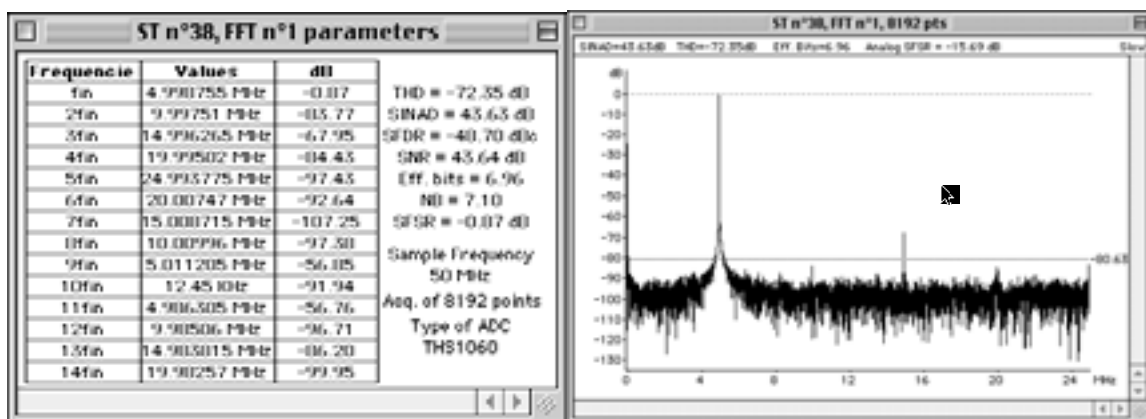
ST n°38, FFT n°1 parameters

| Frequencie | Values | dB |
|---|---|---|
| 1fin | 4.998755 MHz | -0.87 |
| 2fin | 9.99751 MHz | -83.77 |
| 3fin | 14.996265 MHz | -67.95 |
| 4fin | 19.99502 MHz | -84.43 |
| 5fin | 24.993775 MHz | -97.43 |
| 6fin | 20.00747 MHz | -92.64 |
| 7fin | 15.008715 MHz | -107.25 |
| 8fin | 10.00996 MHz | -97.38 |
| 9fin | 5.011205 MHz | -56.85 |
| 10fin | 12.45 KHz | -91.94 |
| 11fin | 4.986305 MHz | -56.76 |
| 12fin | 9.98506 MHz | -96.71 |
| 13fin | 14.983815 MHz | -86.20 |
| 14fin | 19.98257 MHz | -99.95 |

THD = -72.35 dB
SINAD = 43.63 dB
SFDR = -48.70 dBc
SNR = 43.64 dB
Eff. bits = 6.96
NB = 7.10
SFSR = -0.87 dB

Sample Frequency
50 MHz
Acq. of 8192 points
Type of ADC
THS1060

ST n°38, FFT n°1, 8192 pts

SINAD=43.63dB THD=-72.35dB Eff. Bits=6.96 Analog SFDR = -15.69 dB Slow

dB
0
-10
-20
-30
-40
-50
-60
-70
-80
-90
-100
-110
-120
-130
-80.63
0 4 8 12 16 20 24 MHz